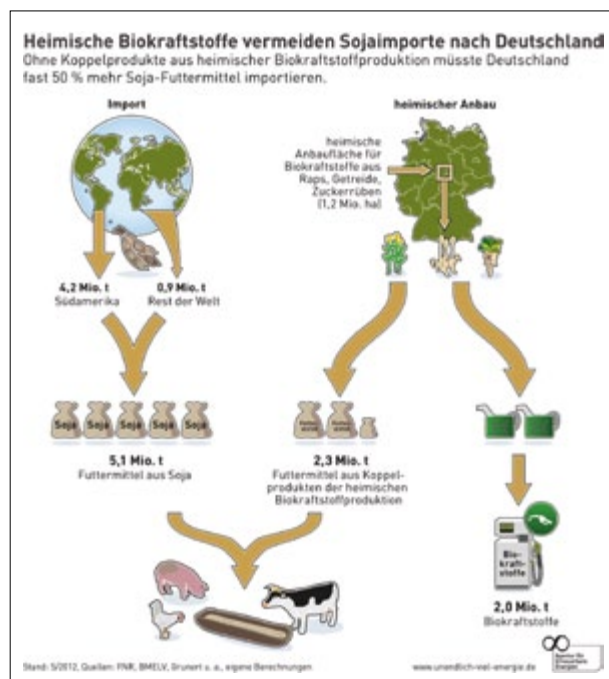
Heimische Biokraftstoffe vermeiden Sojaimporte nach Deutschland

Ohne Koppelprodukte aus heimischer Biokraftstoffproduktion müsste Deutschland fast 50 % mehr Soja-Futtermittel importieren.

Import

heimischer Anbau

heimische Anbaufläche für Biokraftstoffe aus Raps, Getreide, Zuckerrüben (1,2 Mio. ha)

4,2 Mio. t
Südamerika

0,9 Mio. t
Rest der Welt

Soja Soja Soja Soja Soja

5,1 Mio. t
Futtermittel aus Soja

2,3 Mio. t
Futtermittel aus Koppelprodukten der heimischen Biokraftstoffproduktion

Biokraftstoffe

2,0 Mio. t
Biokraftstoffe

Stand: 5/2012, Quellen: FNR, BMELV, Grunert u. a., eigene Berechnungen

www.unendlich-viel-energie.de

Agentur für Erneuerbare Energien